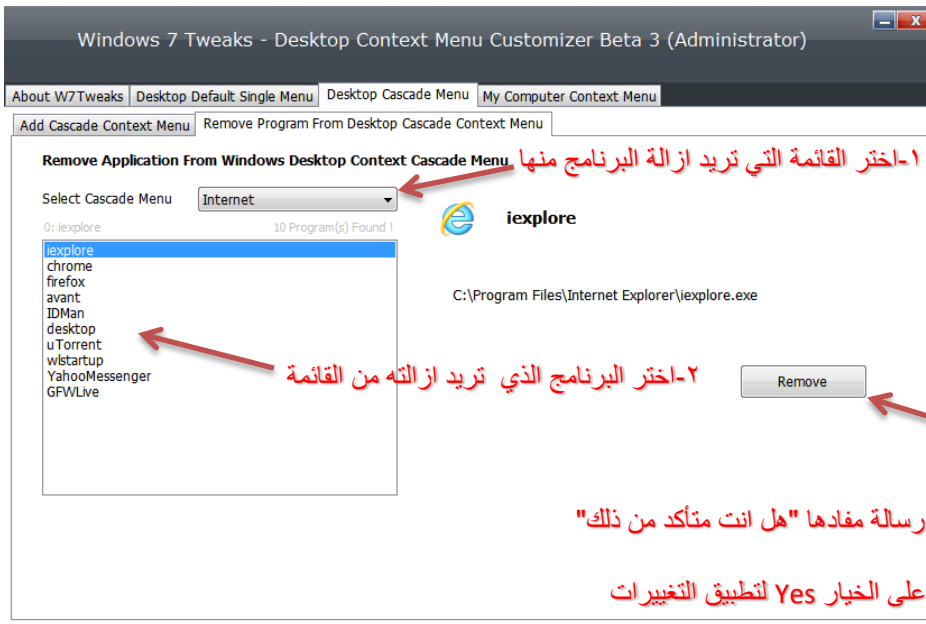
Windows 7 Tweaks - Desktop Context Menu Customizer Beta 3 (Administrator)

About W7Tweaks | Desktop Default Single Menu | Desktop Cascade Menu | My Computer Context Menu

Add Cascade Context Menu | Remove Program From Desktop Cascade Context Menu

Remove Application From Windows Desktop Context Cascade Menu

١-اختر القائمة التي تريد ازالة البرنامج منها

Select Cascade Menu
Internet

0: iexplore
10 Program(s) Found !

iexplore

iexplore
chrome
firefox
avant
IDMan
desktop
uTorrent
wlstartup
YahooMessenger
GFWLive

C:\Program Files\Internet Explorer\iexplore.exe

٢-اختر البرنامج الذي تريد ازالته من القائمة

Remove

رسالة مفادها "هل انت متأكد من ذلك"

على الخيار Yes لتطبيق التغييرات